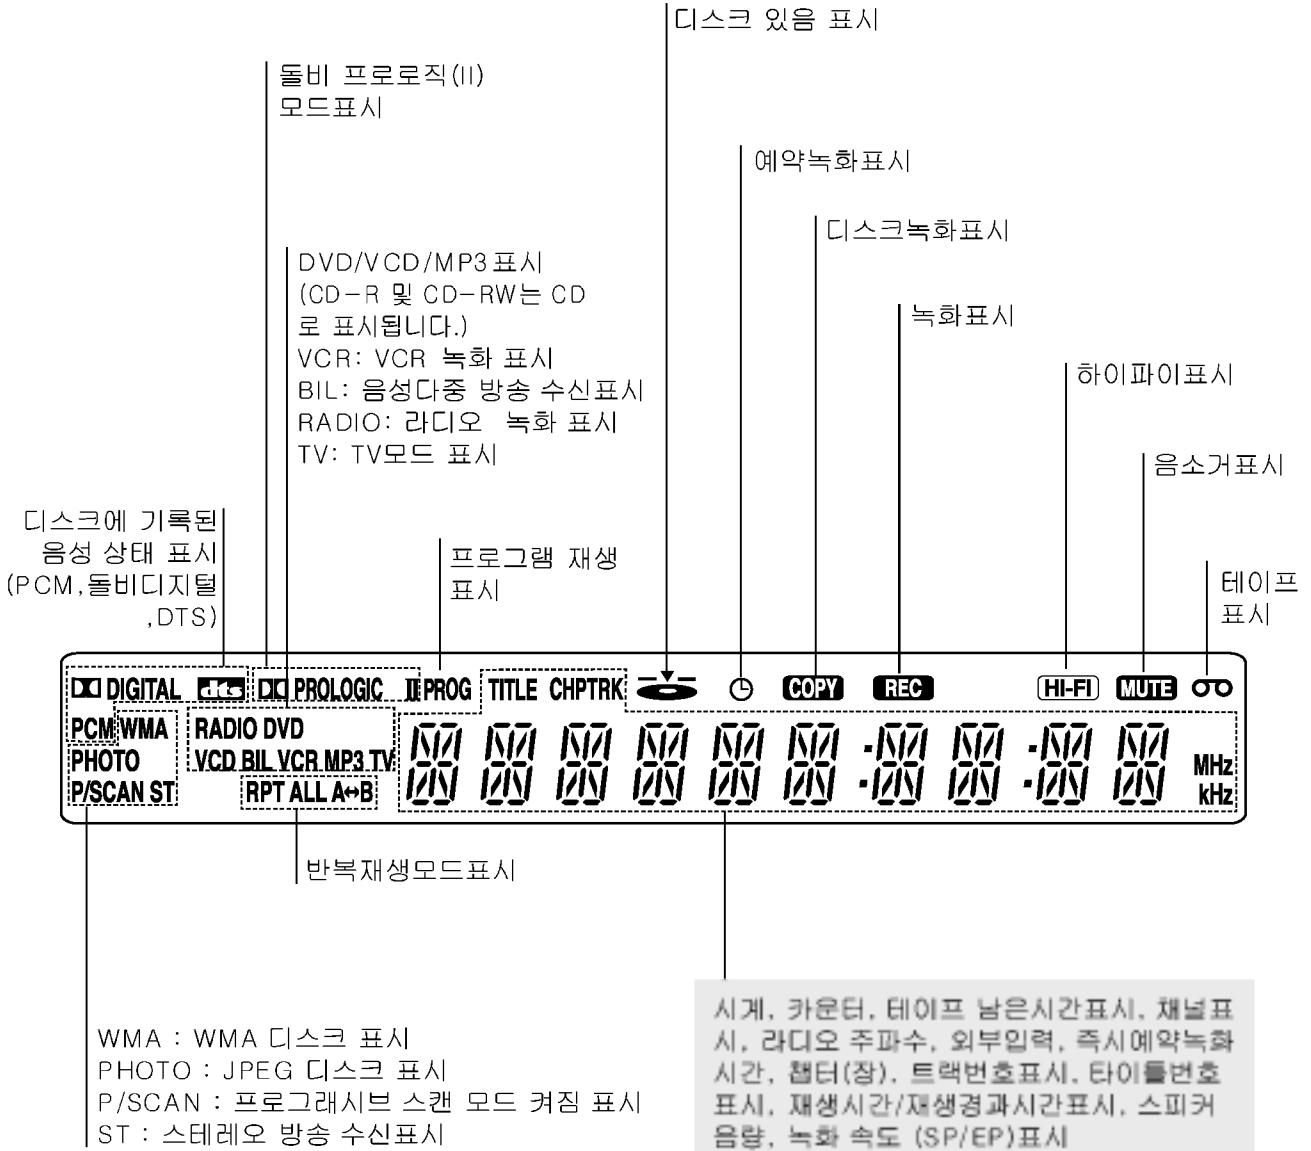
디스크 있음 표시

돌비 프로로직(II) 모드표시

예약녹화표시

디스크녹화표시

DVD/VCD/MP3표시 (CD-R 및 CD-RW는 CD로 표시됩니다.)
VCR: VCR 녹화 표시
BIL: 음성다중 방송 수신표시
RADIO: 라디오 녹화 표시
TV: TV모드 표시

녹화표시

하이파이표시

음소거표시

디스크에 기록된 음성 상태 표시 (PCM,돌비디지털 ,DTS)

프로그램 재생 표시

테이프 표시

DIGITAL dts PROLOGIC II PROG TITLE CHPTRK COPY REC HI-FI MUTE
PCM WMA RADIO DVD
PHOTO VCD BIL VCR MP3 TV
P/SCAN ST RPT ALL A↔B
MHz
kHz

반복재생모드표시

WMA : WMA 디스크 표시
PHOTO : JPEG 디스크 표시
P/SCAN : 프로그래시브 스캔 모드 켜짐 표시
ST : 스테레오 방송 수신표시

시계, 카운터, 테이프 남은시간표시, 채널표시, 라디오 주파수, 외부입력, 즉시예약녹화시간, 챕터(장), 트랙번호표시, 타이틀번호표시, 재생시간/재생경과시간표시, 스피커음량, 녹화 속도 (SP/EP)표시